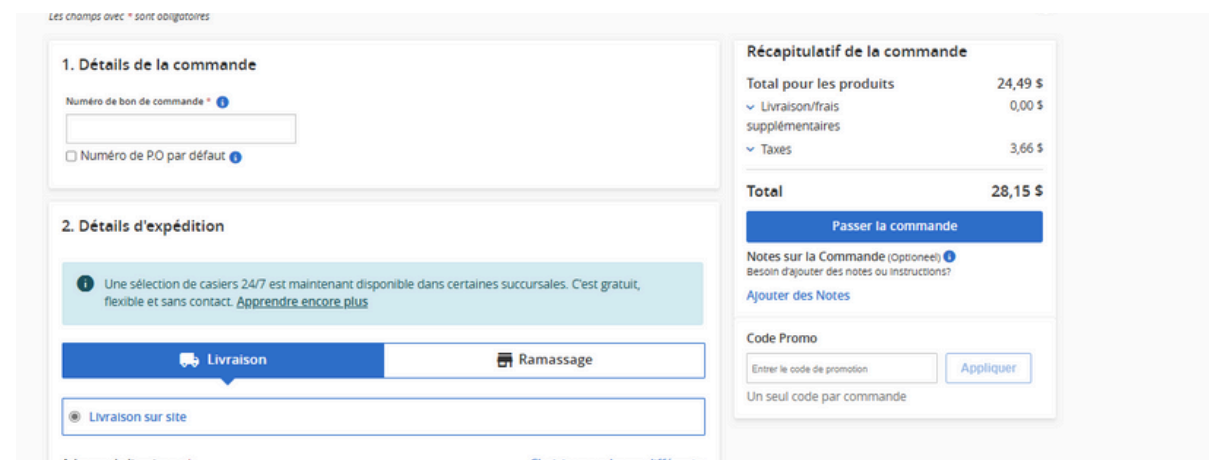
Les champs avec * sont obligatoires

1. Détails de la commande

Numéro de bon de commande *

Numéro de P.O par défaut

2. Détails d'expédition

Une sélection de casiers 24/7 est maintenant disponible dans certaines succursales. C'est gratuit, flexible et sans contact. Apprendre encore plus

Livraison

Ramassage

Livraison sur site

Récapitulatif de la commande

| | |
|---|---|
| Total pour les produits | 24,49 $ |
| Livraison/frais supplémentaires | 0,00 $ |
| Taxes | 3,66 $ |
| Total | 28,15 $ |

Passer la commande

Notes sur la Commande (Optioneel)
Besoin d'ajouter des notes ou instructions?

Ajouter des Notes

Code Promo

Entrer le code de promotion

Appliquer

Un seul code par commande